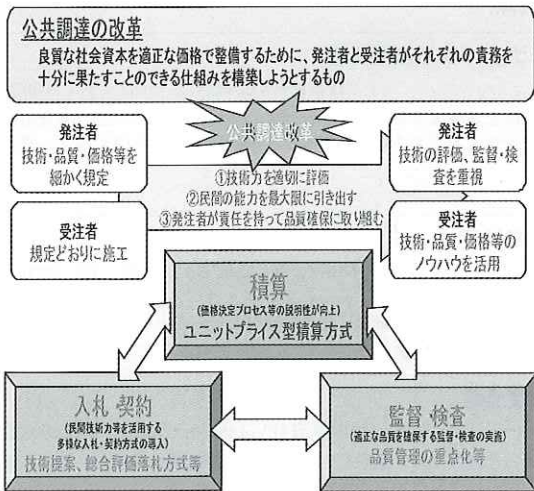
公共調達の改革

良質な社会資本を適正な価格で整備するために、発注者と受注者がそれぞれの責務を十分に果たすことのできる仕組みを構築しようとするもの

公共調達改革

発注者
技術・品質・価格等を細かく規定

受注者
規定どおりに施工

①技術力を適切に評価
②民間の能力を最大限に引き出す
③発注者が責任を持って品質確保に取り組む

発注者
技術の評価、監督・検査を重視

受注者
技術・品質・価格等のノウハウを活用

積算
(価格決定プロセス等の説明性が向上)
ユニットプライス型積算方式

入札 契約
(民間技術力等を活用する多様な入札・契約方式の導入)
技術提案、総合評価落札方式等

監督 検査
(適正な品質を確保する監督・検査の実施)
品質管理の重点化等